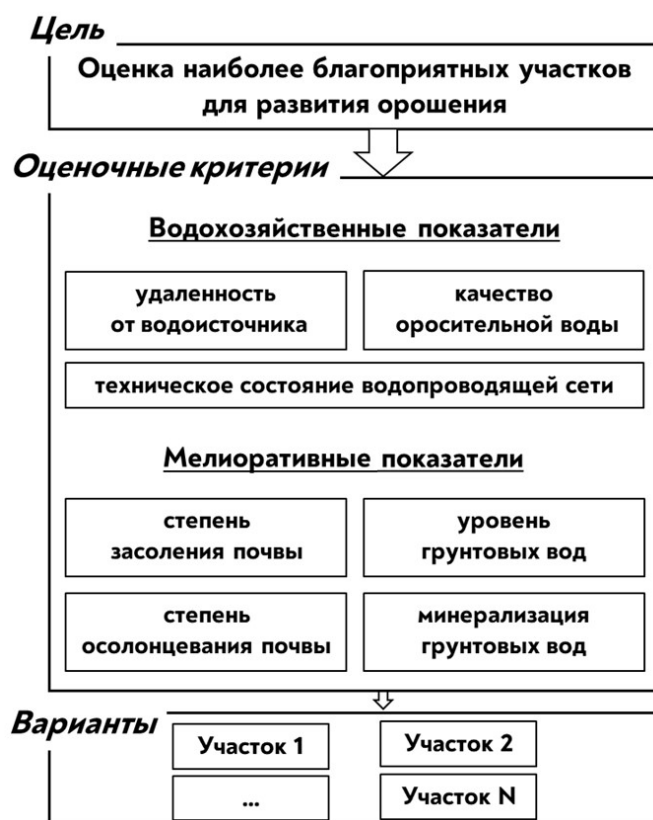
Цель

Оценка наиболее благоприятных участков для развития орошения

Оценочные критерии

Водохозяйственные показатели

удаленность от водоисточника

качество оросительной воды

техническое состояние водопроводящей сети

Мелиоративные показатели

степень засоления почвы

уровень грунтовых вод

степень осолонцевания почвы

минерализация грунтовых вод

Варианты

Участок 1

Участок 2

...

Участок N